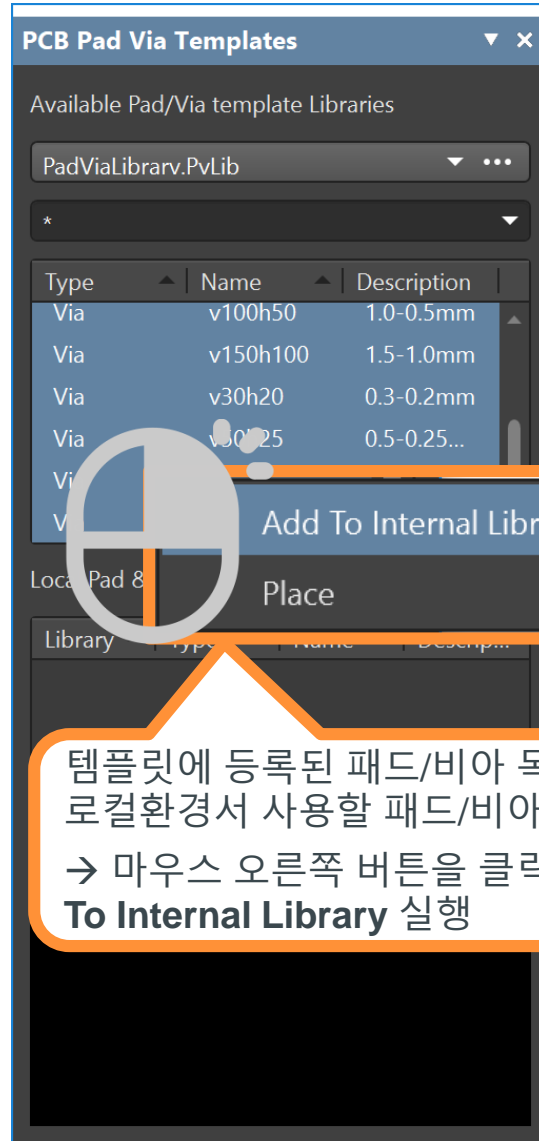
PCB Pad Via Templates

Available Pad/Via template Libraries

PadViaLibrarv.PvLib

*

| Type | Name | Description |
|---|---|---|
| Via | v100h50 | 1.0-0.5mm |
| Via | v150h100 | 1.5-1.0mm |
| Via | v30h20 | 0.3-0.2mm |
| Via | v50h25 | 0.5-0.25... |
| Vi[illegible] | | |
| V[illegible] | | |

Add To Internal Libr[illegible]

Place

Loca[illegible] Pad 8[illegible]

Library | Typ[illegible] | Name | Descrip...

템플릿에 등록된 패드/비아 목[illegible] 로컬환경서 사용할 패드/비아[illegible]

→ 마우스 오른쪽 버튼을 클릭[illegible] To Internal Library 실행